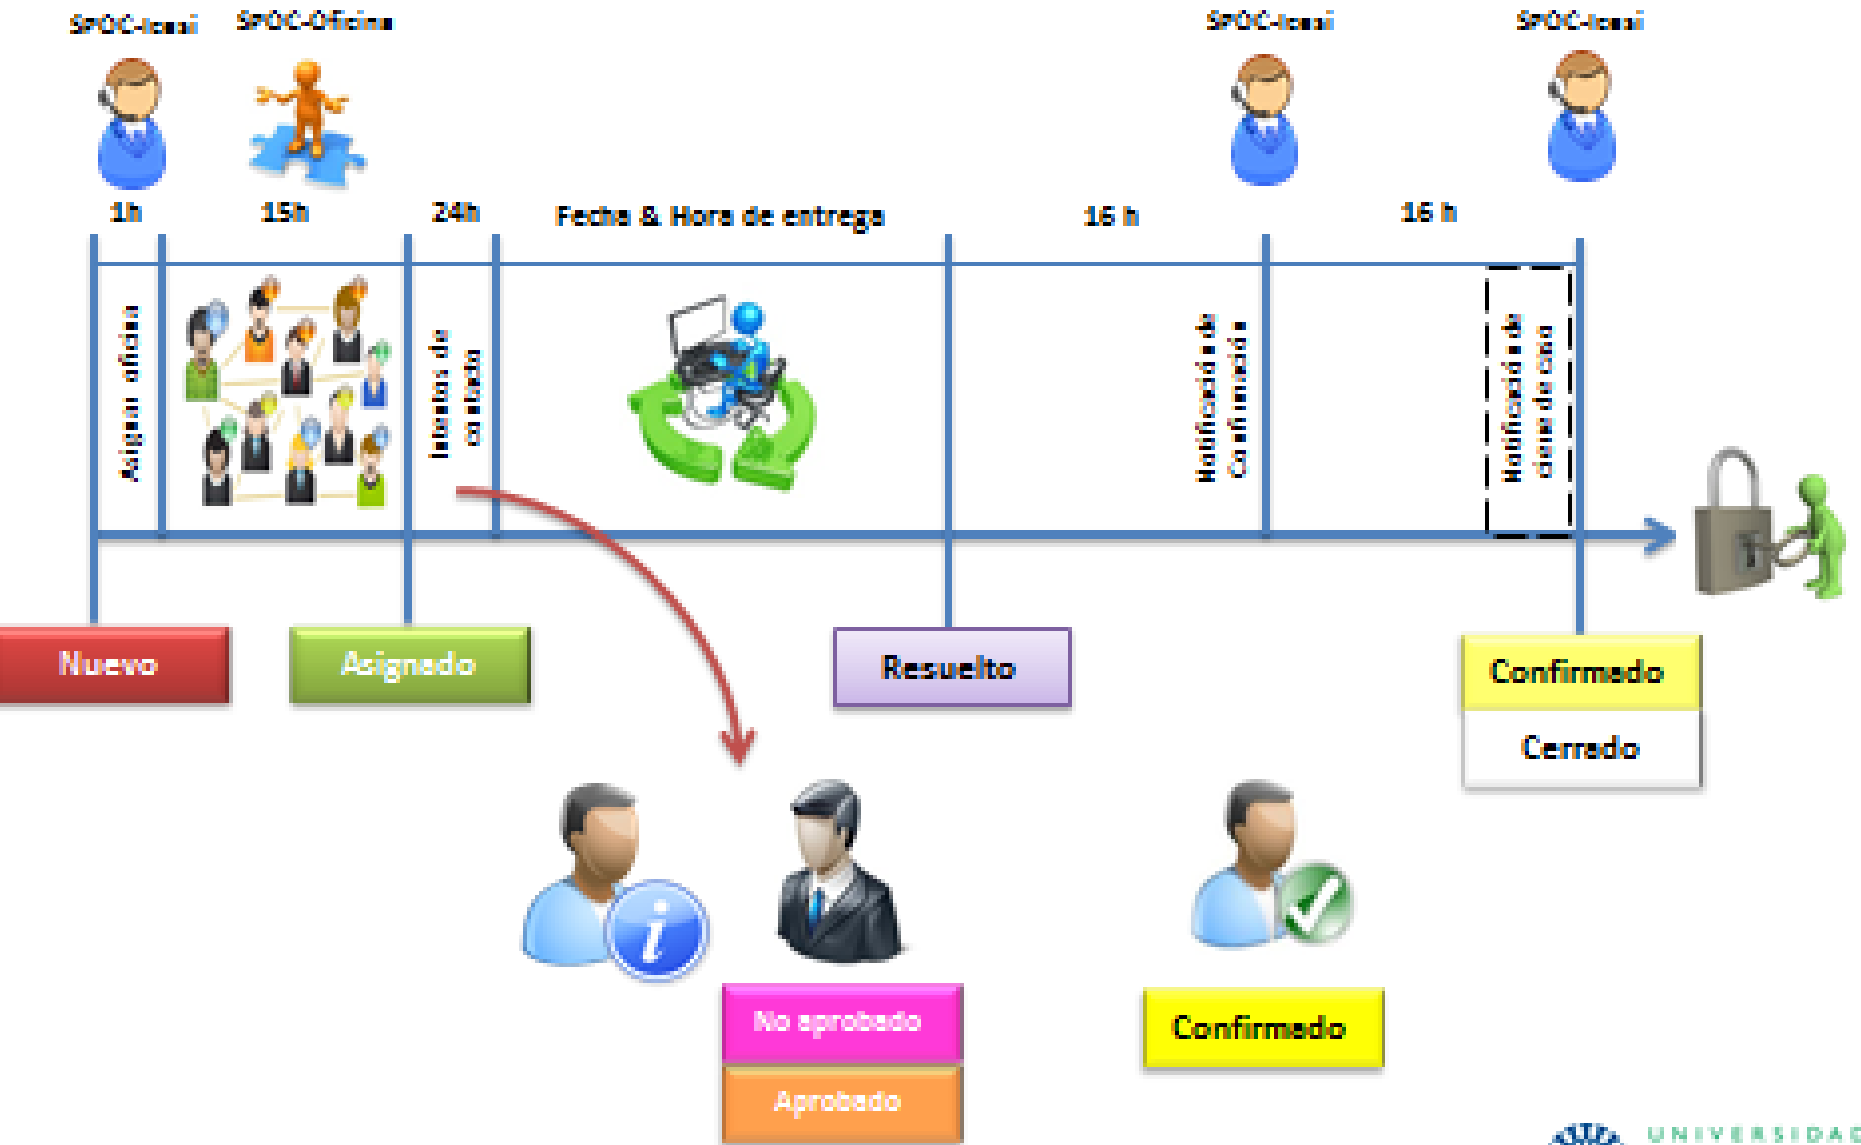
SPOC-Icasi

SPOC-Oficina

SPOC-Icasi

SPOC-Icasi

1h

15h

24h

Fecha & Hora de entrega

16 h

16 h

Asignar oficina

Intentos de contacto

Notificación de Confirmación

Notificación de cierre de caso

Nuevo

Asignado

Resuelto

Confirmado

Cerrado

No aprobado

Aprobado

Confirmado

UNIVERSIDAD